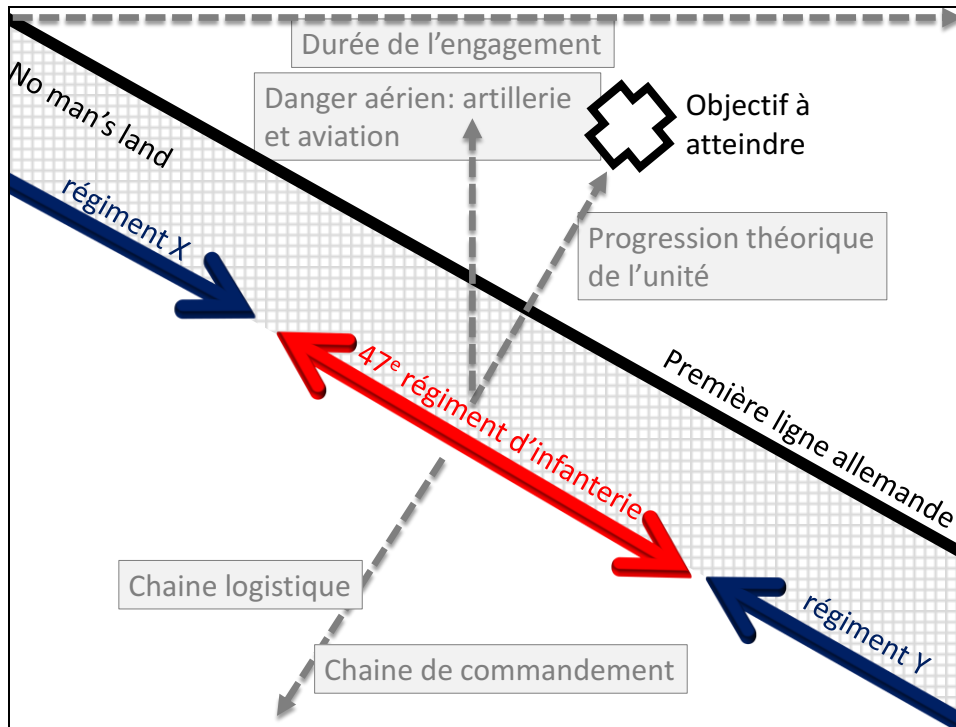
Durée de l’engagement

Danger aérien: artillerie et aviation

Objectif à atteindre

No man’s land

régiment X

Progression théorique de l’unité

47$^{e}$ régiment d’infanterie

Première ligne allemande

Chaine logistique

régiment Y

Chaine de commandement